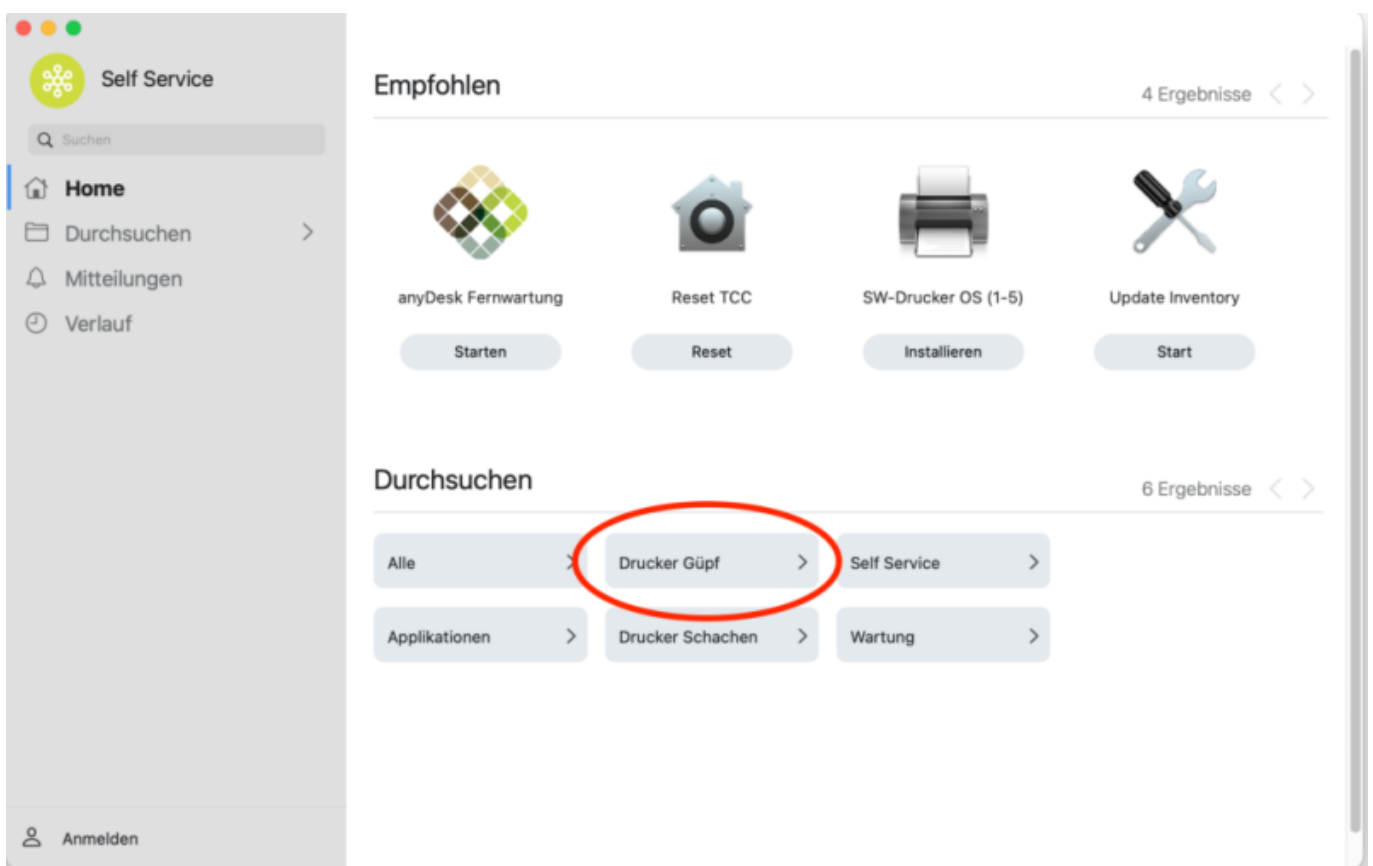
Self Service

Suchen

Home

Durchsuchen

Mitteilungen

Verlauf

Anmelden

Empfohlen

4 Ergebnisse

anyDesk Fernwartung

Starten

Reset TCC

Reset

SW-Drucker OS (1-5)

Installieren

Update Inventory

Start

Durchsuchen

6 Ergebnisse

Alle

Drucker Güpf

Self Service

Applikationen

Drucker Schachen

Wartung